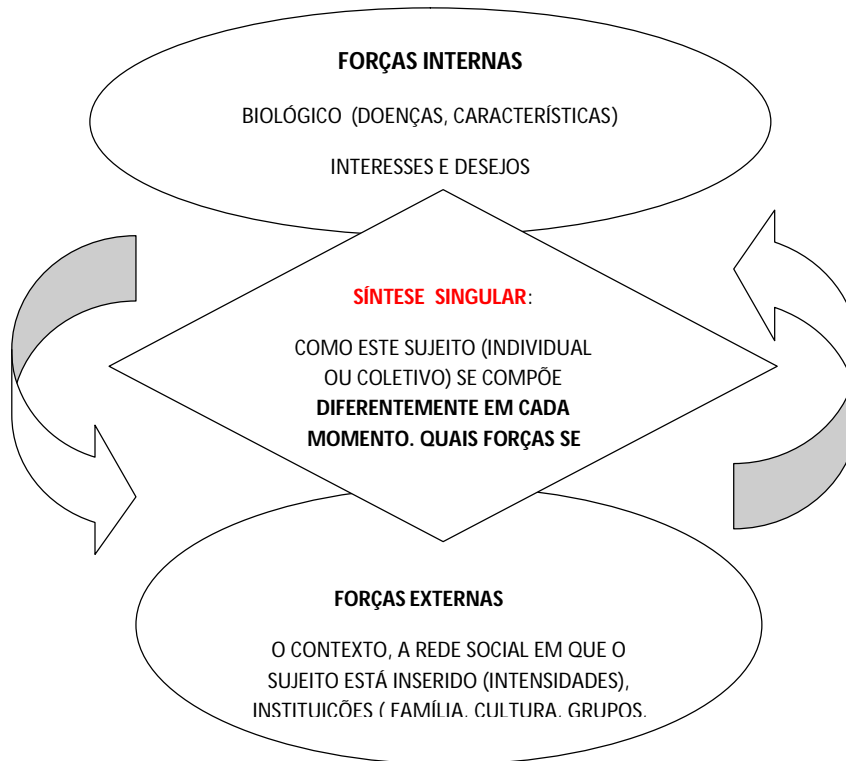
FORÇAS INTERNAS

BIOLÓGICO (DOENÇAS, CARACTERÍSTICAS)

INTERESSES E DESEJOS

SÍNTESE SINGULAR:

COMO ESTE SUJEITO (INDIVIDUAL OU COLETIVO) SE COMPÕE **DIFERENTEMENTE EM CADA MOMENTO. QUAIS FORÇAS SE**

FORÇAS EXTERNAS

O CONTEXTO, A REDE SOCIAL EM QUE O SUJEITO ESTÁ INSERIDO (INTENSIDADES), INSTITUIÇÕES ( FAMÍLIA, CULTURA, GRUPOS,